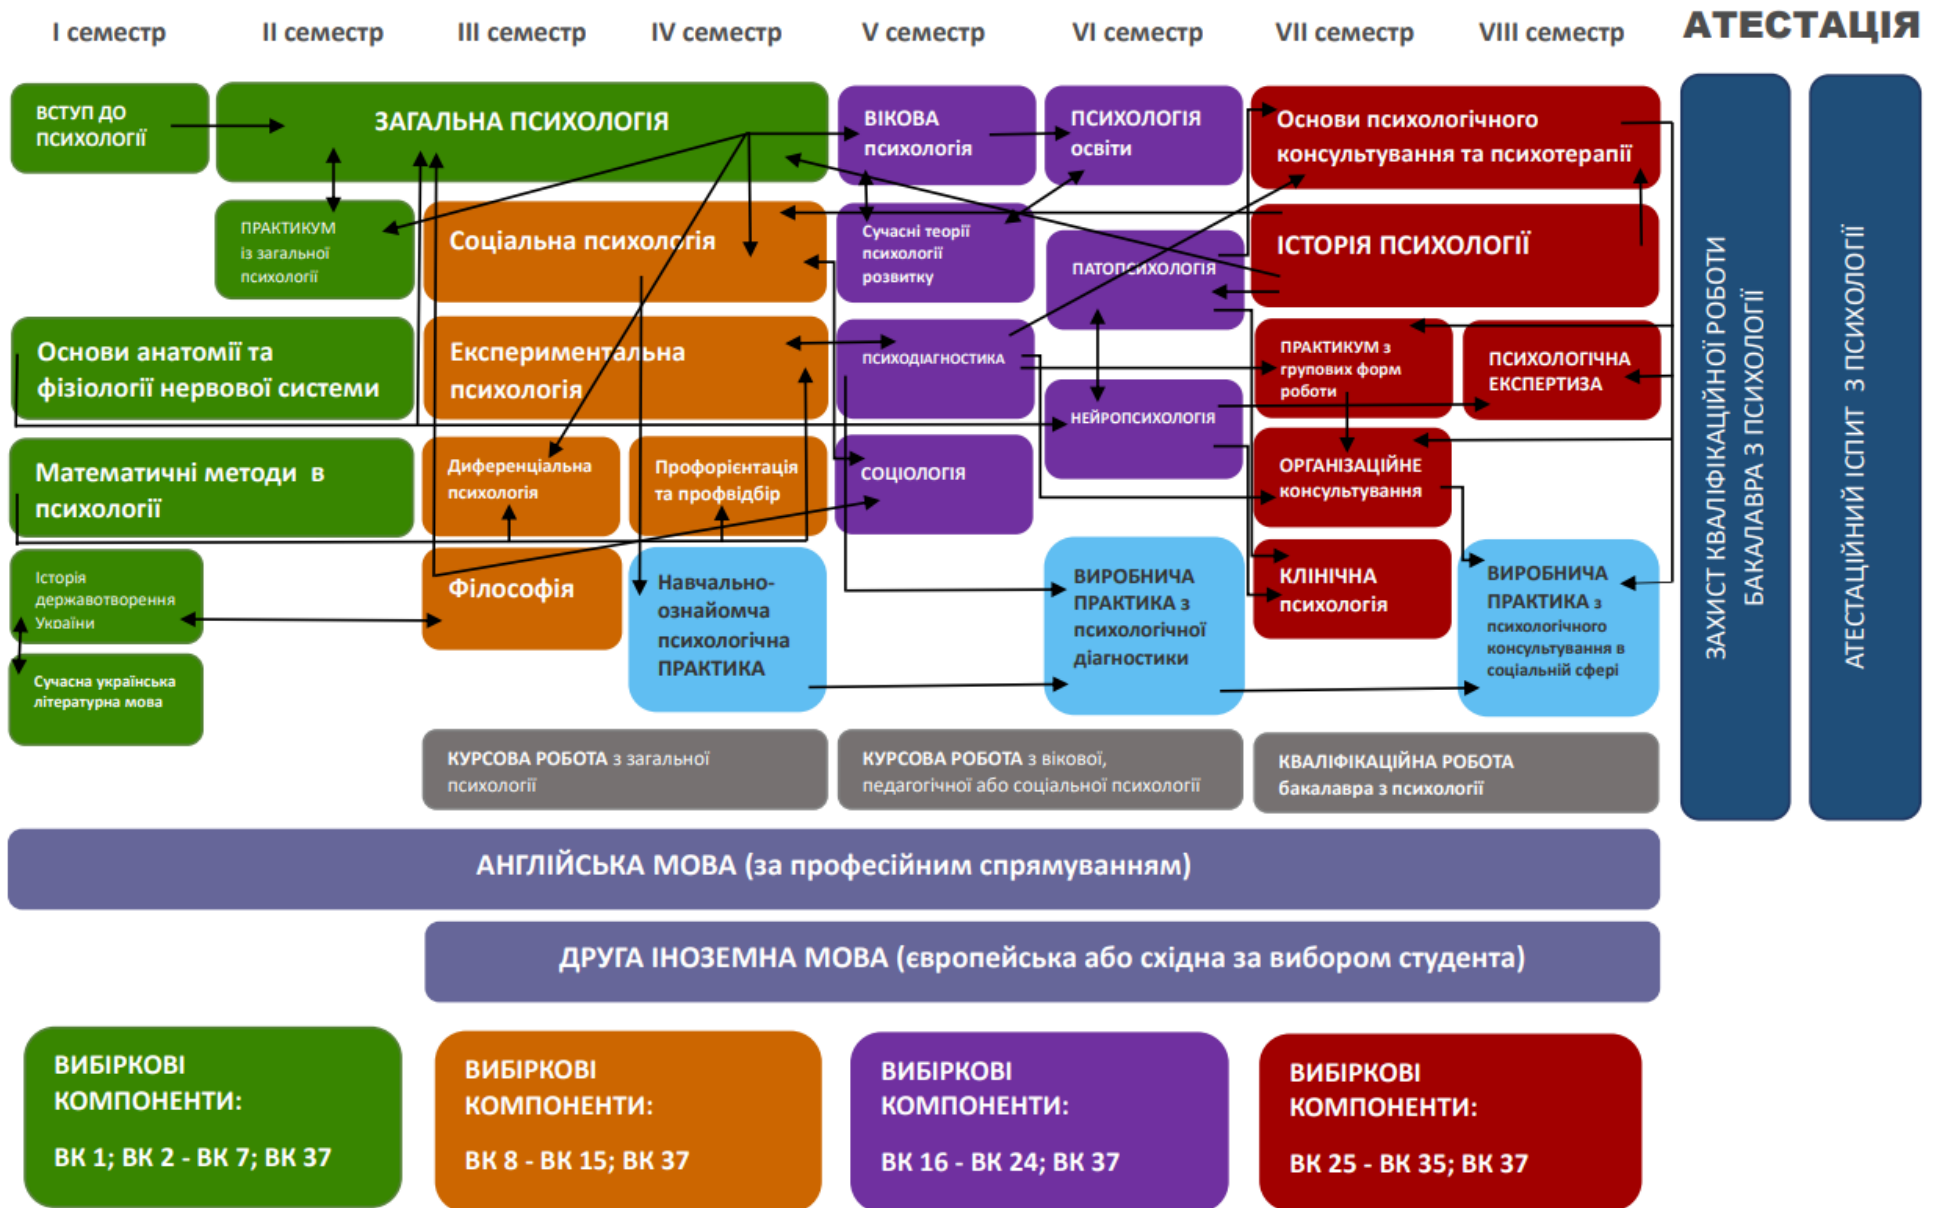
I семестр II семестр III семестр IV семестр V семестр VI семестр VII семестр VIII семестр АТЕСТАЦІЯ

ВСТУП ДО ПСИХОЛОГІЇ

ЗАГАЛЬНА ПСИХОЛОГІЯ

ВІКОВА психологія

ПСИХОЛОГІЯ освіти

Основи психологічного консультування та психотерапії

ПРАКТИКУМ із загальної психології

Соціальна психологія

Сучасні теорії психології розвитку

ПАТОПСИХОЛОГІЯ

ІСТОРІЯ ПСИХОЛОГІЇ

Основи анатомії та фізіології нервової системи

Експериментальна психологія

ПСИХОДІАГНОСТИКА

ПРАКТИКУМ з групових форм роботи

ПСИХОЛОГІЧНА ЕКСПЕРТИЗА

НЕЙРОПСИХОЛОГІЯ

Математичні методи в психології

Диференціальна психологія

Профорієнтація та профвідбір

СОЦІОЛОГІЯ

ОРГАНІЗАЦІЙНЕ консультування

Історія державотворення України

Філософія

Навчально-ознайомча психологічна ПРАКТИКА

ВИРОБНИЧА ПРАКТИКА з психологічної діагностики

КЛІНІЧНА психологія

ВИРОБНИЧА ПРАКТИКА з психологічного консультування в соціальній сфері

Сучасна українська літературна мова

КУРСОВА РОБОТА з загальної психології

КУРСОВА РОБОТА з вікової, педагогічної або соціальної психології

КВАЛІФІКАЦІЙНА РОБОТА бакалавра з психології

ЗАХИСТ КВАЛІФІКАЦІЙНОЇ РОБОТИ БАКАЛАВРА З ПСИХОЛОГІЇ

АТЕСТАЦІЙНИЙ ІСПИТ З ПСИХОЛОГІЇ

АНГЛІЙСЬКА МОВА (за професійним спрямуванням)

ДРУГА ІНОЗЕМНА МОВА (європейська або східна за вибором студента)

ВИБІРКОВІ КОМПОНЕНТИ: ВК 1; ВК 2 - ВК 7; ВК 37

ВИБІРКОВІ КОМПОНЕНТИ: ВК 8 - ВК 15; ВК 37

ВИБІРКОВІ КОМПОНЕНТИ: ВК 16 - ВК 24; ВК 37

ВИБІРКОВІ КОМПОНЕНТИ: ВК 25 - ВК 35; ВК 37